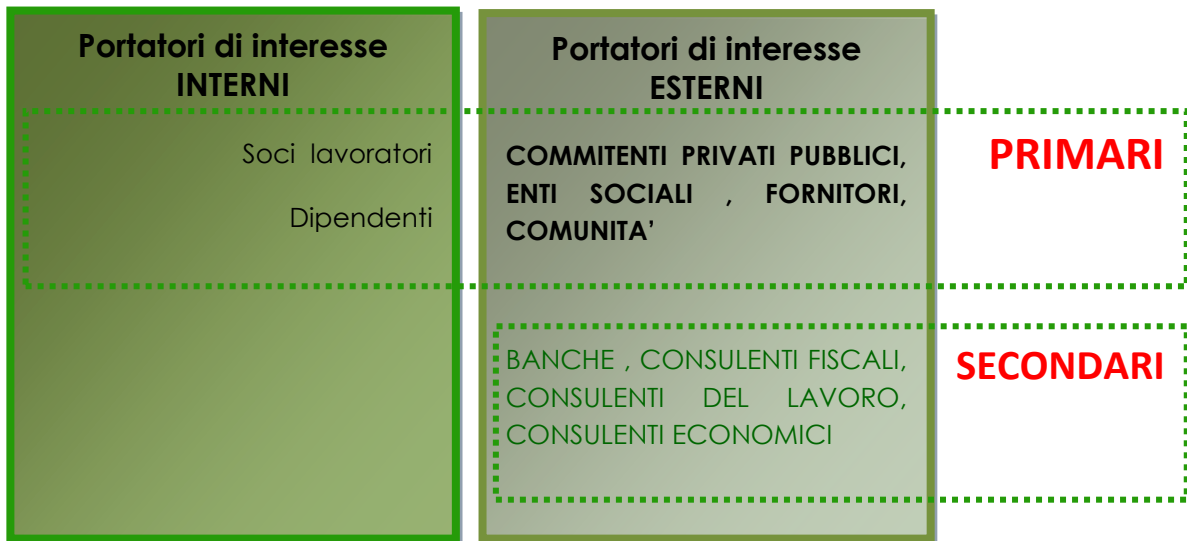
Portatori di interesse INTERNI

Portatori di interesse ESTERNI

Soci lavoratori

Dipendenti

COMMITENTI PRIVATI PUBBLICI, ENTI SOCIALI , FORNITORI, COMUNITA'

PRIMARI

BANCHE , CONSULENTI FISCALI, CONSULENTI DEL LAVORO, CONSULENTI ECONOMICI

SECONDARI